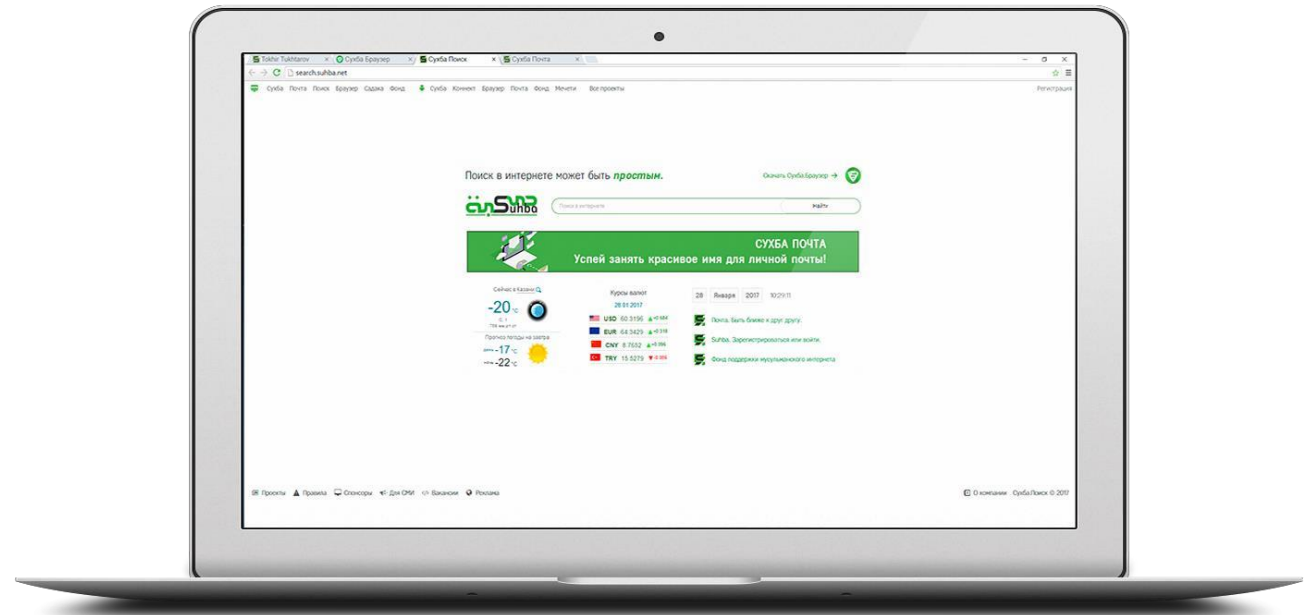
Tokhir Tukhtarov × Сухба Браузер × Сухба Поиск × Сухба Почта ×

search.suhba.net

Сухба Почта Поиск Браузер Садака Фонд Сухба Коннект Браузер Почта Фонд Мечети Все проекты

Регистрация

Поиск в интернете может быть простым.

Скачать Сухба Браузер →

Suhba

Поиск в интернете

Найти

СУХБА ПОЧТА
Успей занять красивое имя для личной почты!

Сейчас в Казани

-20 °C

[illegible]

Прогноз погоды на завтра

-17 °C

-22 °C

Курсы валют
28.01.2017

| | | |
|---|---|---|
| USD | 60.3196 | ▲+0.684 |
| EUR | 64.3429 | ▲+0.018 |
| CNY | 8.7552 | ▲+0.095 |
| TRY | 15.5279 | ▼-0.095 |

28 Января 2017 10:29:11

Почта. Быть ближе к друг другу.

Suhba. Зарегистрироваться или войти.

Фонд поддержки мусульманского интернета

Проекты Правила Спонсоры Для СМИ Вакансии Реклама

О компании Сухба Поиск © 2017